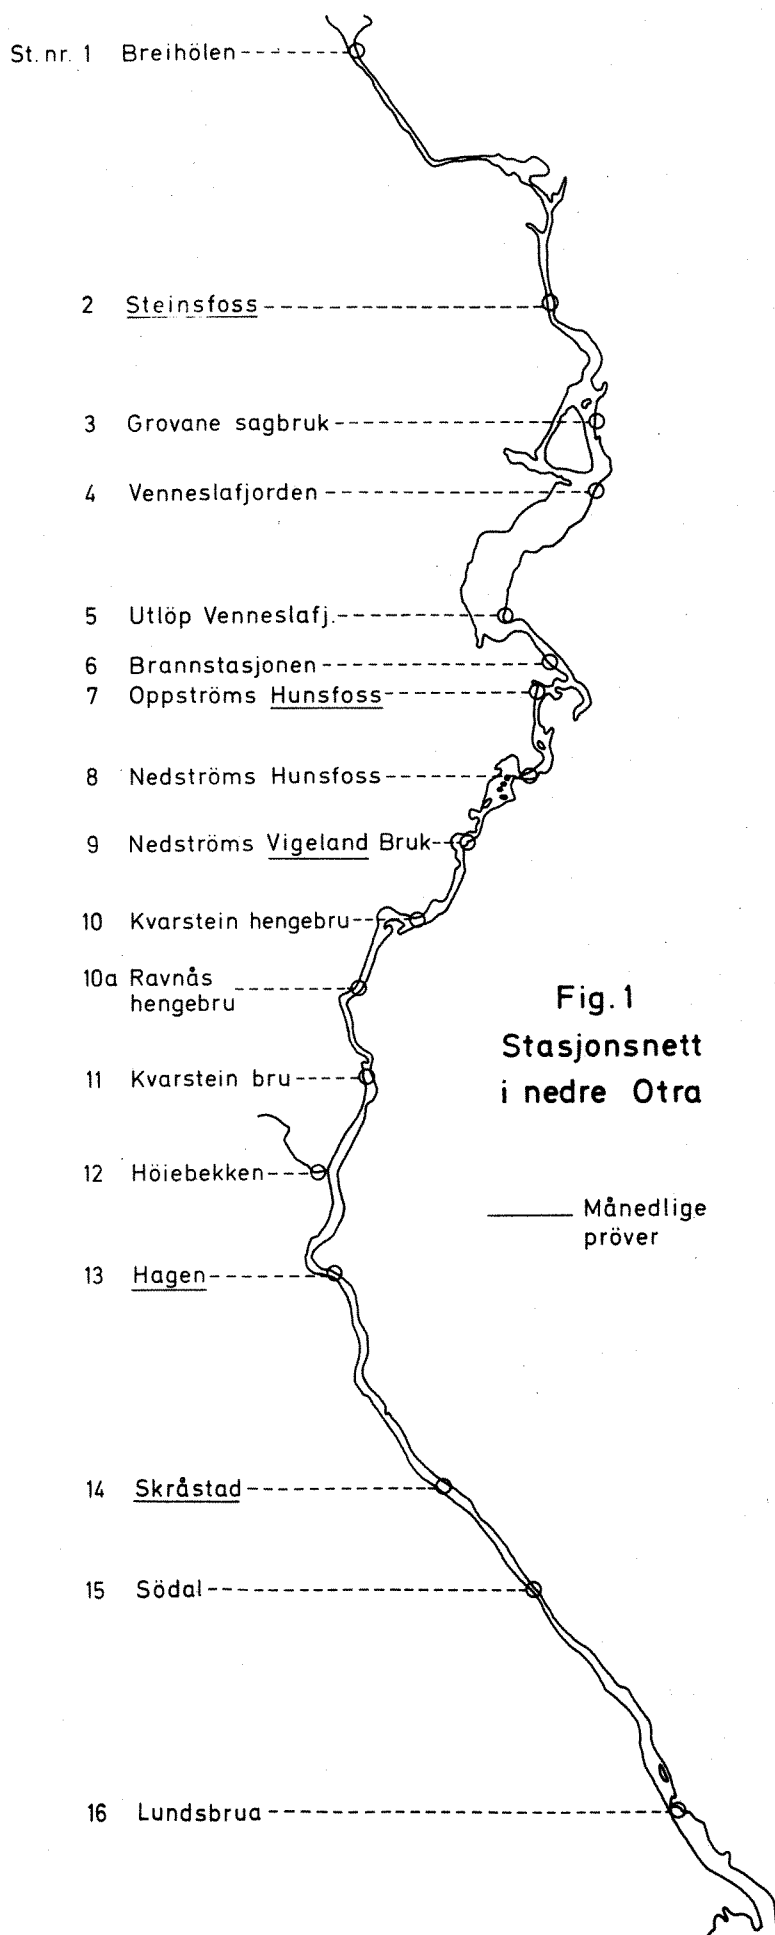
St. nr. 1 Breihölen

2 Steinsfoss

3 Grovane sagbruk

4 Venneslafjorden

5 Utlöp Venneslafj.

6 Brannstasjonen

7 Oppströms Hunsfoss

8 Nedströms Hunsfoss

9 Nedströms Vigeland Bruk

10 Kvarstein hengebru

10a Ravnås hengebru

11 Kvarstein bru

12 Höiebekken

13 Hagen

14 Skråstad

15 Södal

16 Lundsbrua

Fig. 1
Stasjonsnett
i nedre Otra

Månedlige pröver